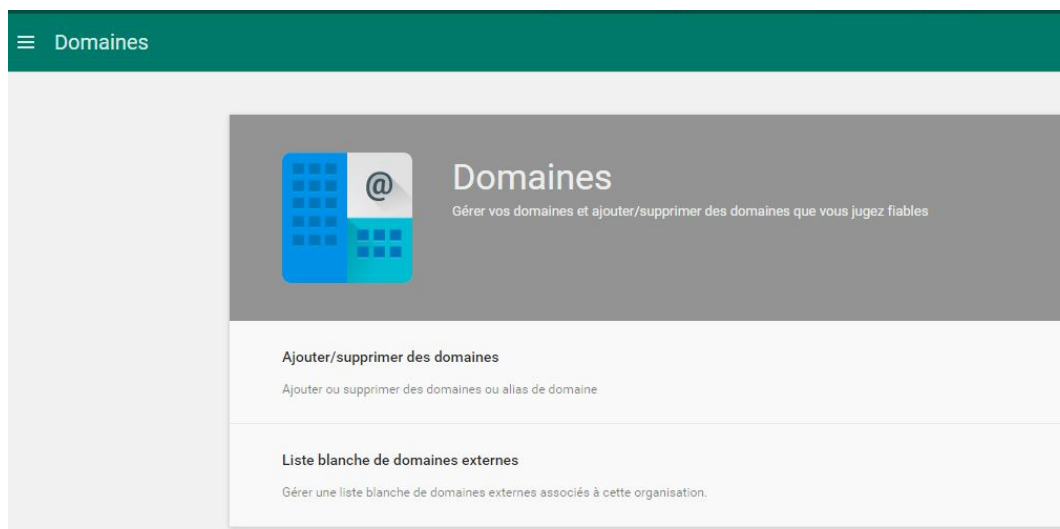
Domaines

@

Domaines

Gérer vos domaines et ajouter/supprimer des domaines que vous jugez fiables

Ajouter/supprimer des domaines

Ajouter ou supprimer des domaines ou alias de domaine

Liste blanche de domaines externes

Gérer une liste blanche de domaines externes associés à cette organisation.